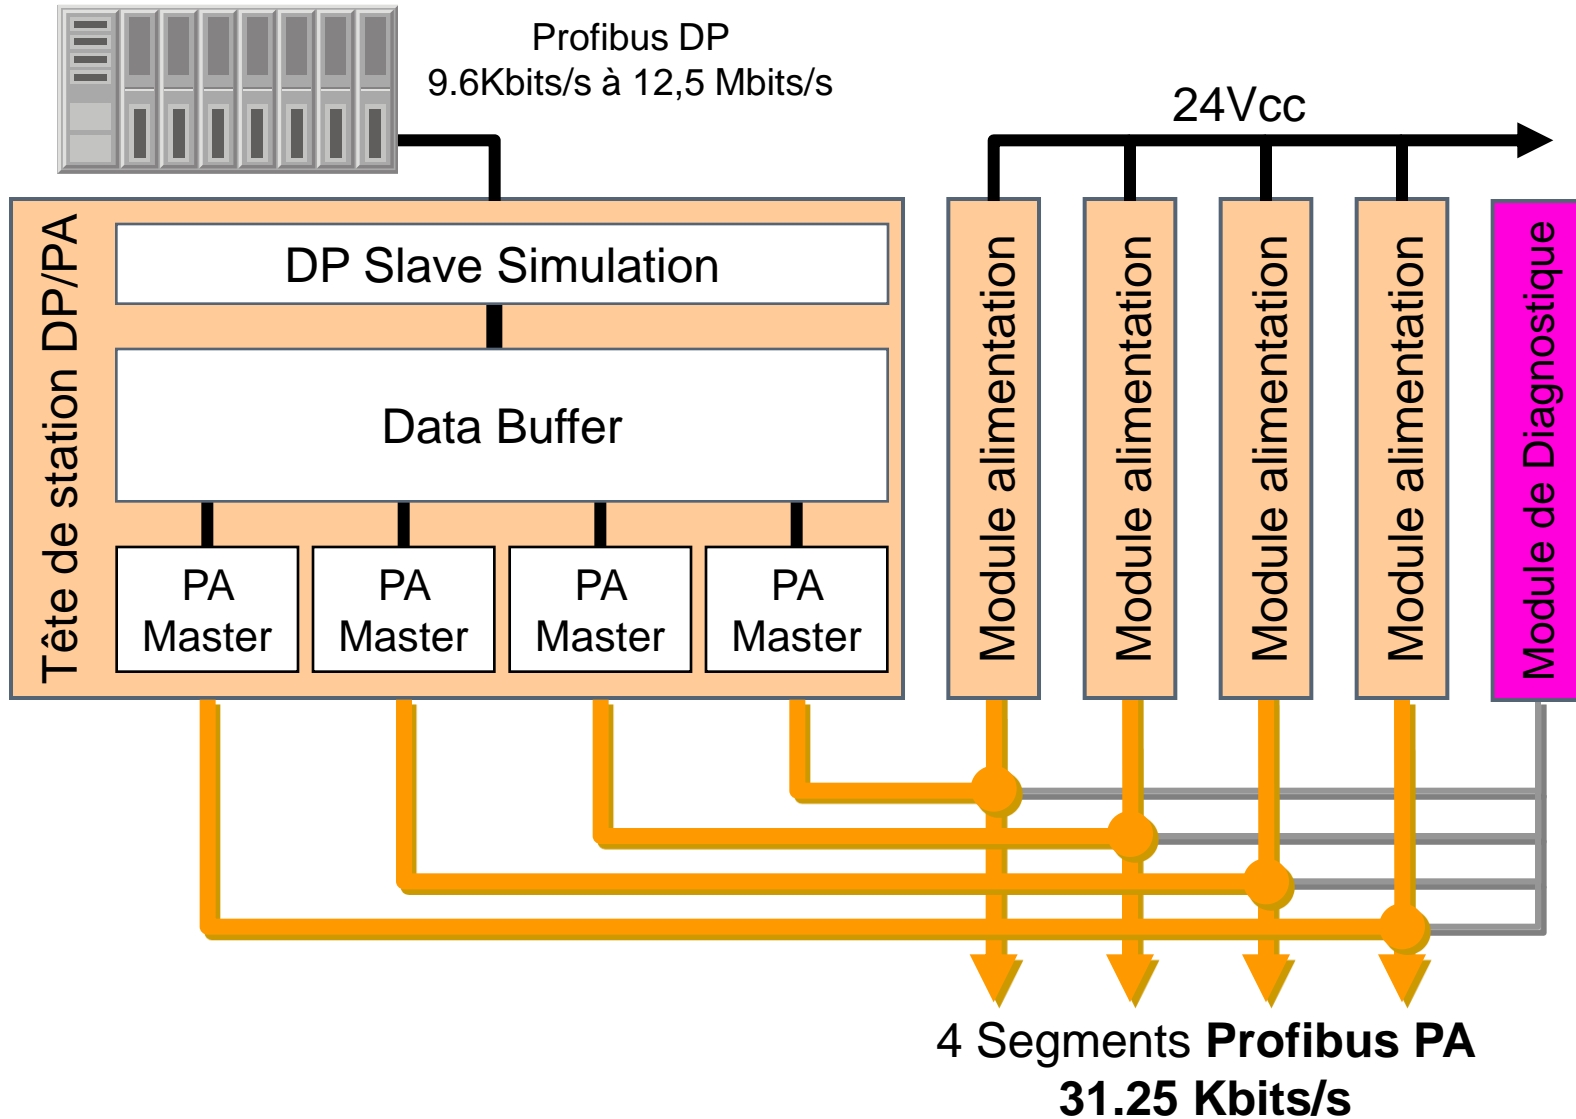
Profibus DP
9.6Kbits/s à 12,5 Mbits/s

24Vcc

Tête de station DP/PA

DP Slave Simulation

Data Buffer

PA Master

PA Master

PA Master

PA Master

Module alimentation

Module alimentation

Module alimentation

Module alimentation

Module de Diagnostique

4 Segments **Profibus PA**
**31.25 Kbits/s**